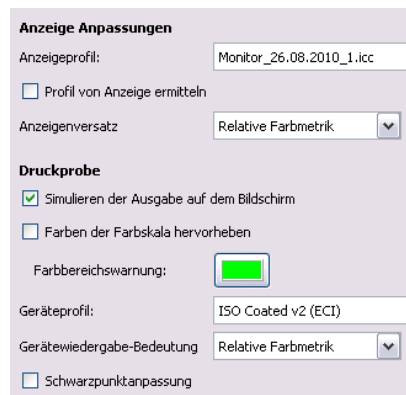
Anzeige Anpassungen

Anzeigeprofil: Monitor_26.08.2010_1.icc

Profil von Anzeige ermitteln

Anzeigenversatz Relative Farbmetrik

Druckprobe

Simulieren der Ausgabe auf dem Bildschirm

Farben der Farbskala hervorheben

Farbbereichswarnung:

Geräteprofil: ISO Coated v2 (ECI)

Gerätewiedergabe-Bedeutung Relative Farbmetrik

Schwarzpunktanpassung